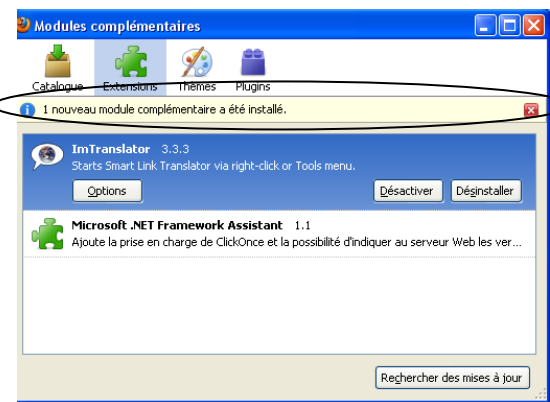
Modules complémentaires

Catalogue Extensions Thèmes Plugins

1 nouveau module complémentaire a été installé.

ImTranslator 3.3.3
Starts Smart Link Translator via right-click or Tools menu.
Options
Désactiver
Désinstaller

Microsoft .NET Framework Assistant 1.1
Ajoute la prise en charge de ClickOnce et la possibilité d'indiquer au serveur Web les ver...

Rechercher des mises à jour